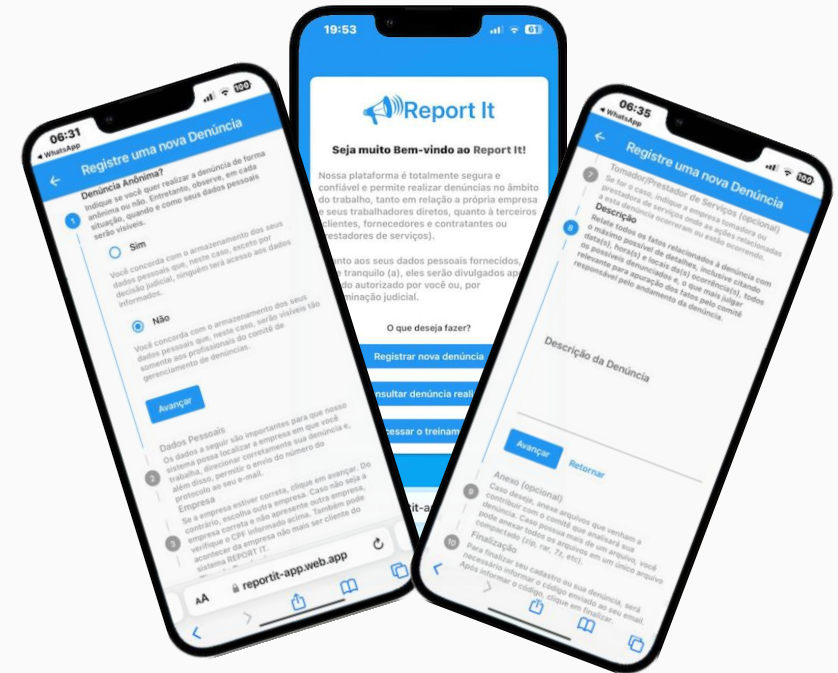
06:31
◂ WhatsApp
Registre uma nova Denúncia
Denúncia Anônima?
Indique se você quer realizar a denúncia de forma anônima ou não. Entretanto, observe, em cada situação, quando e como seus dados pessoais serão visíveis.
1
Sim
Você concorda com o armazenamento dos seus dados pessoais que, neste caso, exceto por decisão judicial, ninguém terá acesso aos dados informados.
Não
Você concorda com o armazenamento dos seus dados pessoais que, neste caso, serão visíveis tão somente aos profissionais do comitê de gerenciamento de denúncias.
Avançar
2
Dados Pessoais
Os dados a seguir são importantes para que nosso sistema possa localizar a empresa em que você trabalha, direcionar corretamente sua denúncia e, além disso, permitir o envio do número de protocolo ao seu e-mail.
3
Empresa
Se a empresa estiver correta, clique em avançar. Do contrário, escolha outra empresa. Caso não seja a empresa correta e não apresente outra empresa, verifique o CPF informado acima. Também pode acontecer da empresa não mais ser cliente do sistema REPORT IT.
AA reportit-app.web.app

19:53
Report It
Seja muito Bem-vindo ao Report It!
Nossa plataforma é totalmente segura e confiável e permite realizar denúncias no âmbito do trabalho, tanto em relação à própria empresa e seus trabalhadores diretos, quanto à terceiros clientes, fornecedores e contratantes ou prestadores de serviços).
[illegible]nto aos seus dados pessoais fornecidos, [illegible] tranquilo (a), eles serão divulgados ap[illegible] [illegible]do autorizado por você ou, por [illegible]minação judicial.
O que deseja fazer?
Registrar nova denúncia
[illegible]nsultar denúncia reali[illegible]
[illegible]cessar o treinam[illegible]

06:35
◂ WhatsApp
Registre uma nova Denúncia
7
Tomador/Prestador de Serviços (opcional)
Se for o caso, indique a empresa tomadora ou prestadora de serviços onde as ações relacionadas a esta denúncia ocorreram ou estão ocorrendo.
8
Descrição
Relate todos os fatos relacionados à denúncia com o máximo possível de detalhes, inclusive citando data(s), hora(s) e locais da(s) ocorrência(s), todos os possíveis denunciados e, o que mais julgar relevante para apuração dos fatos pelo comitê responsável pelo andamento da denúncia.
Descrição da Denúncia
Avançar
Retornar
9
Anexo (opcional)
Caso deseje, anexe arquivos que venham a contribuir com o comitê que analisará sua denúncia. Caso possua mais de um arquivo, você pode anexar todos os arquivos em um único arquivo compactado (zip, rar, 7z, etc).
10
Finalização
Para finalizar seu cadastro ou sua denúncia, será necessário informar o código enviado ao seu email. Após informar o código, clique em finalizar.